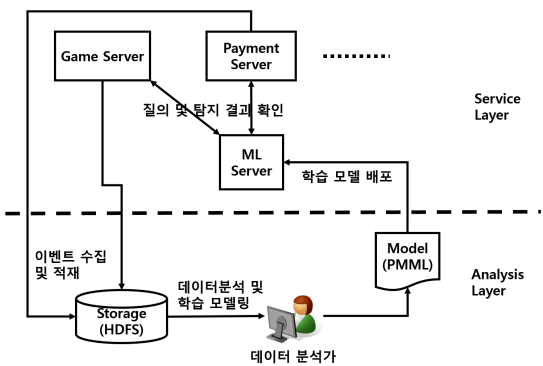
Game Server

Payment Server

질의 및 탐지 결과 확인

Service Layer

ML Server

학습 모델 배포

이벤트 수집 및 적재

Model (PMML)

데이터분석 및 학습 모델링

Analysis Layer

Storage (HDFS)

데이터 분석가